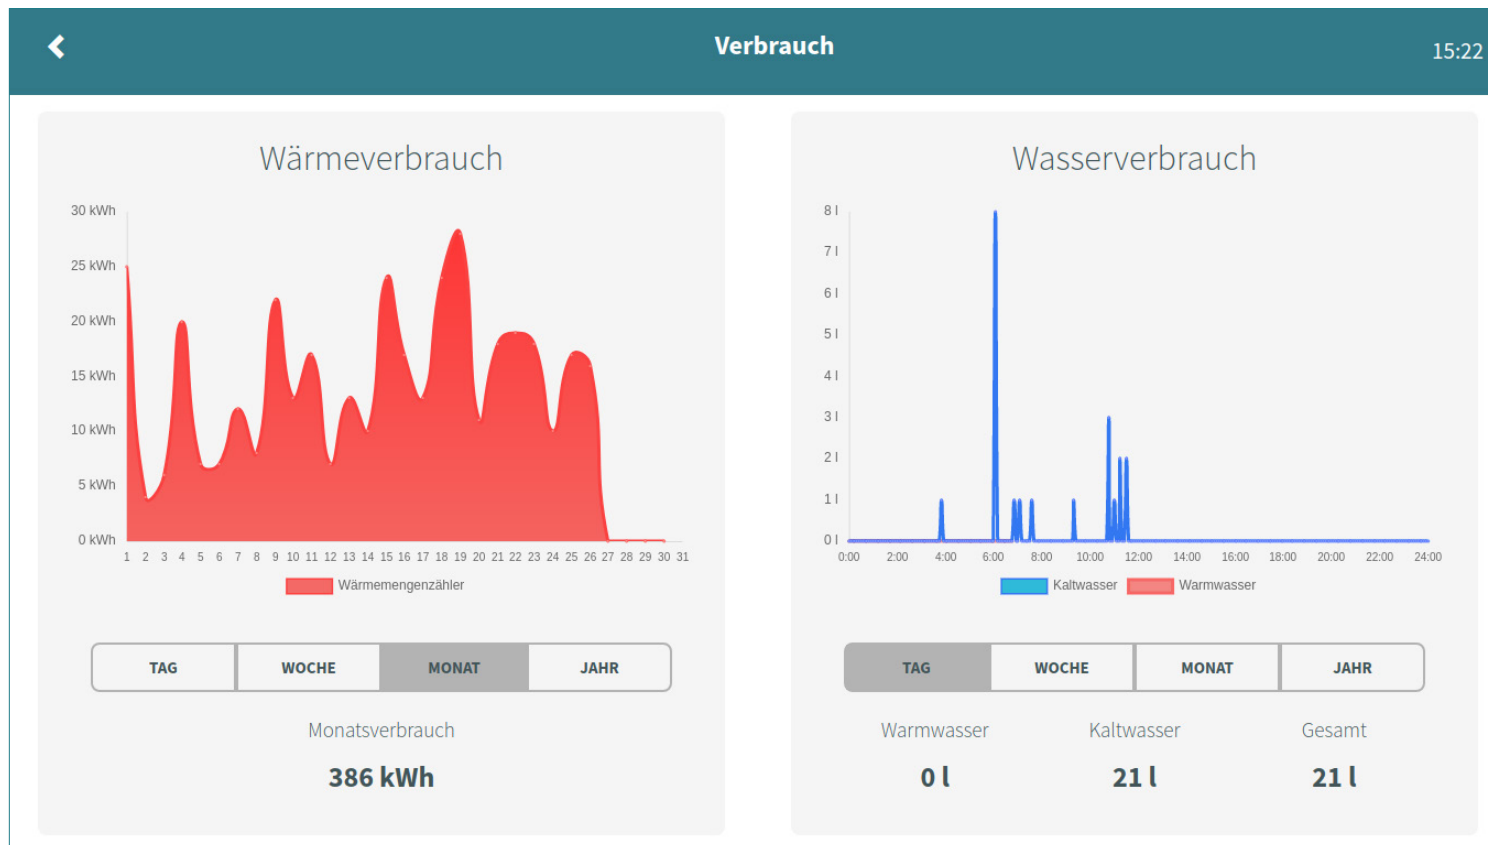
Verbrauch

15:22

Wärmeverbrauch

30 kWh
25 kWh
20 kWh
15 kWh
10 kWh
5 kWh
0 kWh

1 2 3 4 5 6 7 8 9 10 11 12 13 14 15 16 17 18 19 20 21 22 23 24 25 26 27 28 29 30 31

Wärmemengenzähler

TAG | WOCHE | MONAT | JAHR

Monatsverbrauch

386 kWh

Wasserverbrauch

8 l
7 l
6 l
5 l
4 l
3 l
2 l
1 l
0 l

0:00 2:00 4:00 6:00 8:00 10:00 12:00 14:00 16:00 18:00 20:00 22:00 24:00

Kaltwasser Warmwasser

TAG | WOCHE | MONAT | JAHR

Warmwasser
0 l

Kaltwasser
21 l

Gesamt
21 l